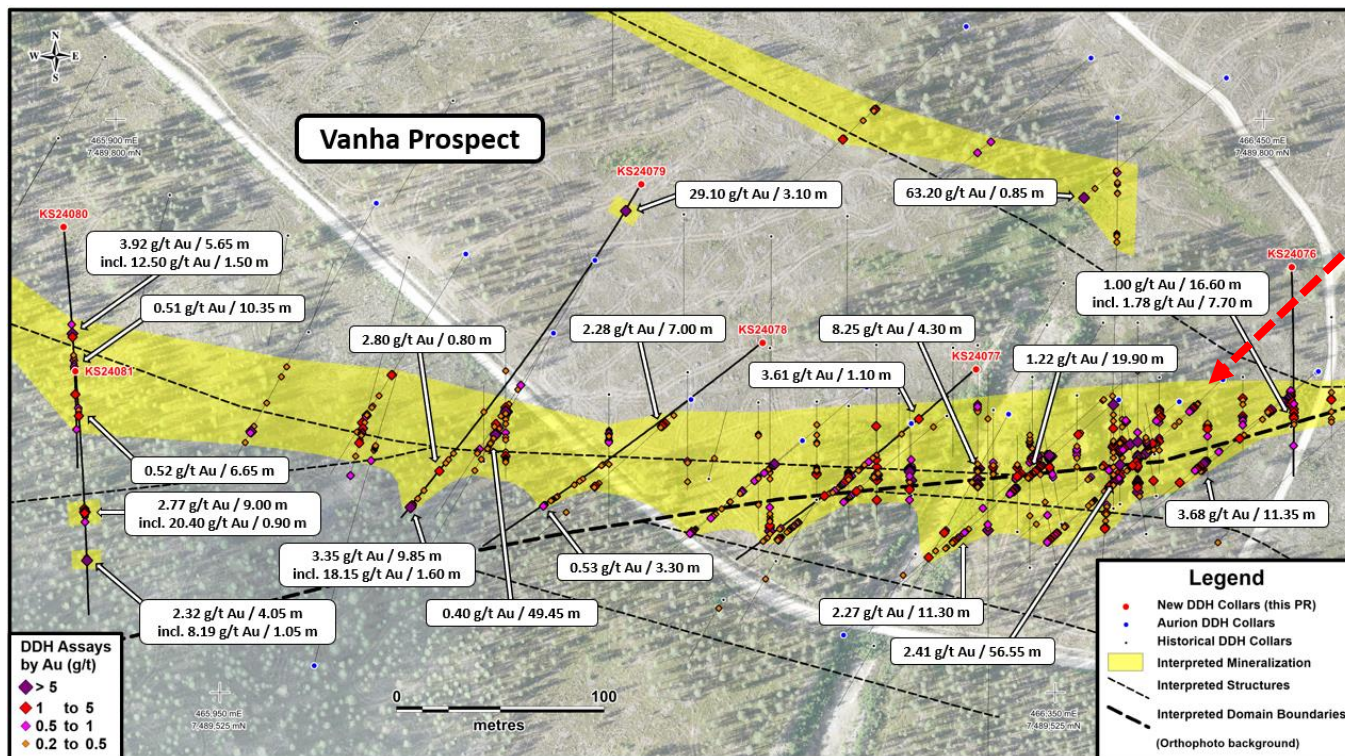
N
W E
S

Vanha Prospect

465,900 mE
7,489,800 mN

466,450 mE
7,489,800 mN

KS24079
29.10 g/t Au / 3.10 m

63.20 g/t Au / 0.85 m

KS24080
3.92 g/t Au / 5.65 m
incl. 12.50 g/t Au / 1.50 m

0.51 g/t Au / 10.35 m

KS24081

KS24076
1.00 g/t Au / 16.60 m
incl. 1.78 g/t Au / 7.70 m

2.80 g/t Au / 0.80 m

2.28 g/t Au / 7.00 m

KS24078

8.25 g/t Au / 4.30 m

KS24077

1.22 g/t Au / 19.90 m

3.61 g/t Au / 1.10 m

0.52 g/t Au / 6.65 m

2.77 g/t Au / 9.00 m
incl. 20.40 g/t Au / 0.90 m

3.68 g/t Au / 11.35 m

3.35 g/t Au / 9.85 m
incl. 18.15 g/t Au / 1.60 m

0.53 g/t Au / 3.30 m

2.32 g/t Au / 4.05 m
incl. 8.19 g/t Au / 1.05 m

0.40 g/t Au / 49.45 m

2.27 g/t Au / 11.30 m

2.41 g/t Au / 56.55 m

DDH Assays
by Au (g/t)
> 5
1 to 5
0.5 to 1
0.2 to 0.5

465,950 mE
7,489,525 mN

0
100
metres

466,350 mE
7,489,525 mN

Legend
New DDH Collars (this PR)
Aurion DDH Collars
Historical DDH Collars
Interpreted Mineralization
Interpreted Structures
Interpreted Domain Boundaries
(Orthophoto background)